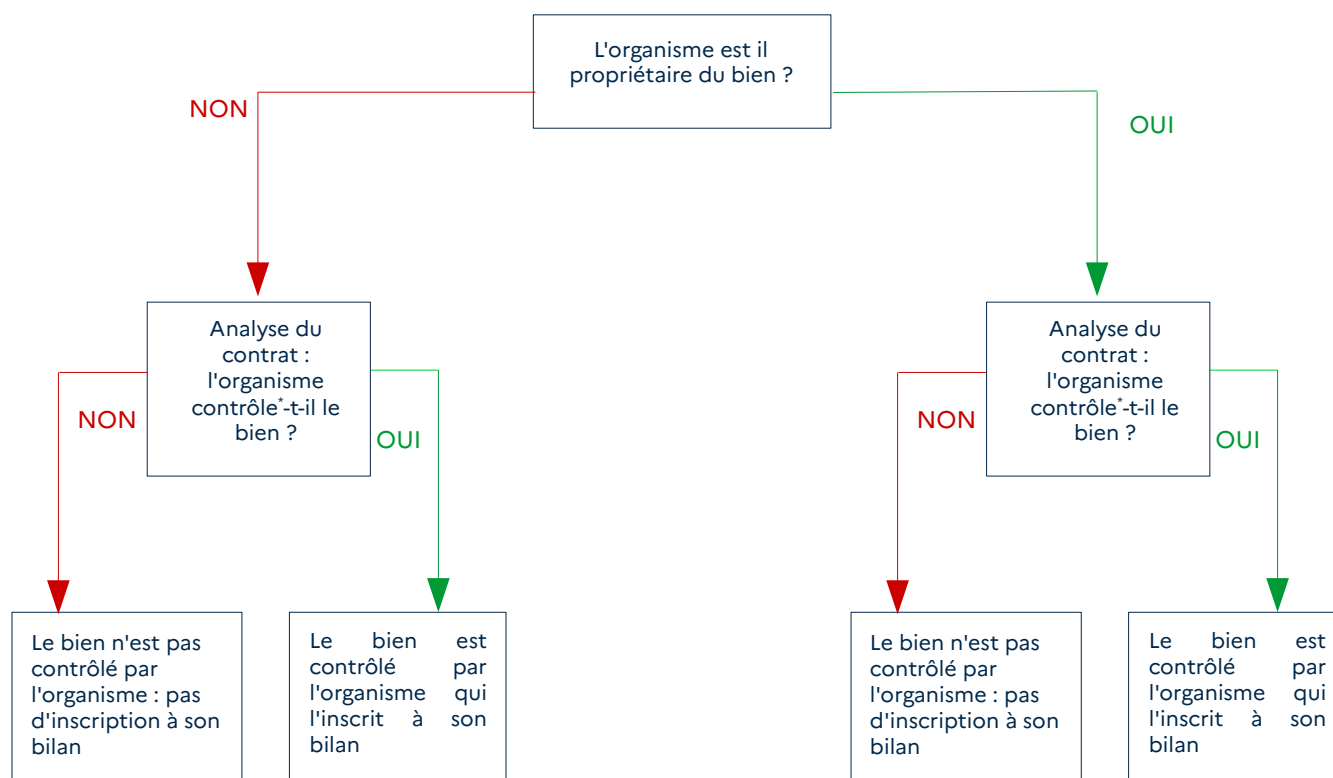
L'organisme est il propriétaire du bien ?

NON

OUI

Analyse du contrat : l'organisme contrôle$^{*}$-t-il le bien ?

NON

OUI

Le bien n'est pas contrôlé par l'organisme : pas d'inscription à son bilan

Le bien est contrôlé par l'organisme qui l'inscrit à son bilan

Analyse du contrat : l'organisme contrôle$^{*}$-t-il le bien ?

NON

OUI

Le bien n'est pas contrôlé par l'organisme : pas d'inscription à son bilan

Le bien est contrôlé par l'organisme qui l'inscrit à son bilan